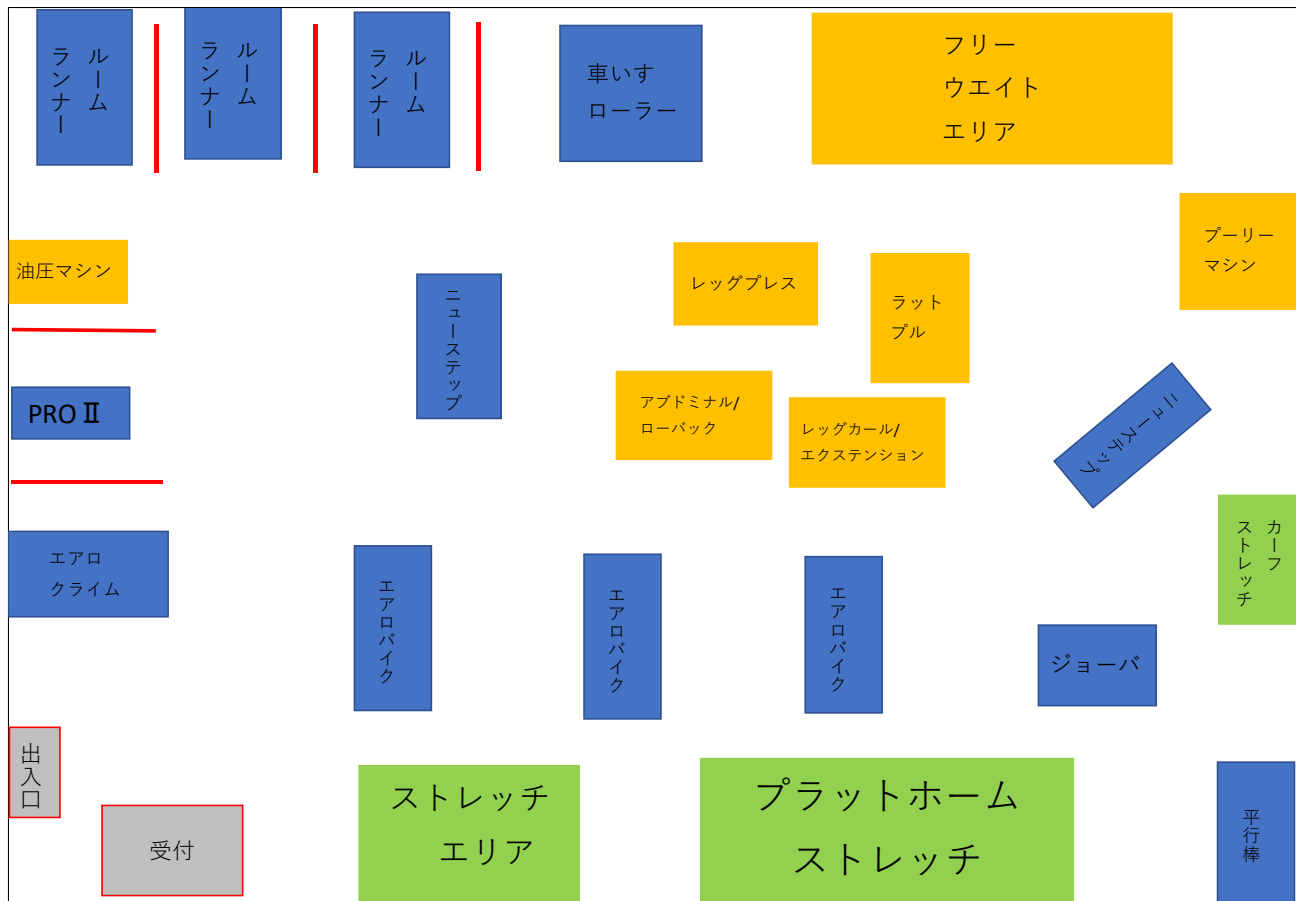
ルームランナー

ルームランナー

ルームランナー

車いす
ローラー

フリー
ウエイト
エリア

プーリー
マシン

油圧マシン

ニューステップ

レッグプレス

ラット
プル

PRO Ⅱ

アブドミナル/
ローバック

レッグカール/
エクステンション

ニューステップ

カーフストレッチ

エアロ
クライム

エアロバイク

エアロバイク

エアロバイク

ジョーバ

出入口

受付

ストレッチ
エリア

プラットホーム
ストレッチ

平行棒